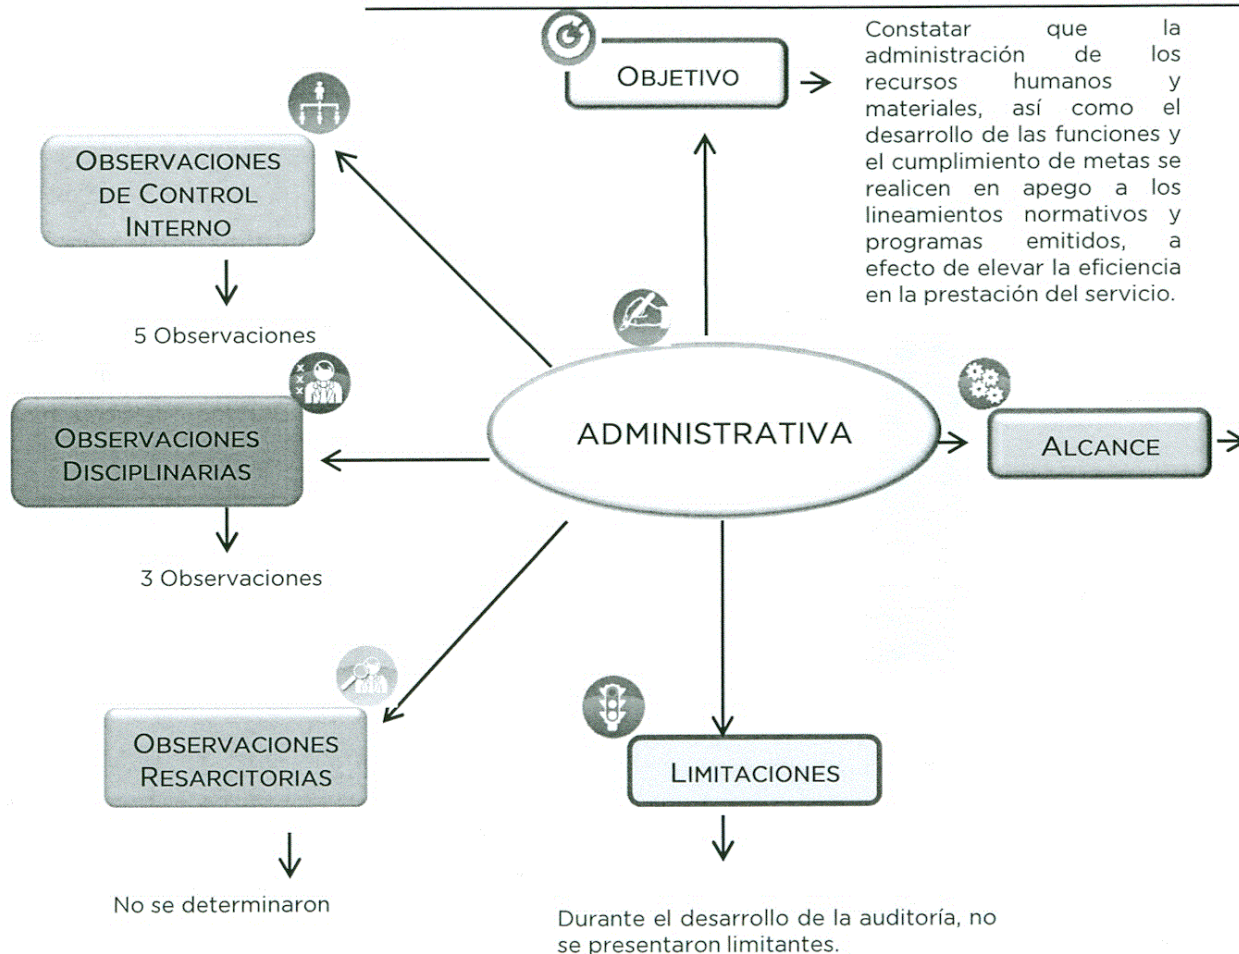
OBJETIVO

Constatar que la administración de los recursos humanos y materiales, así como el desarrollo de las funciones y el cumplimiento de metas se realicen en apego a los lineamientos normativos y programas emitidos, a efecto de elevar la eficiencia en la prestación del servicio.

OBSERVACIONES DE CONTROL INTERNO

5 Observaciones

OBSERVACIONES DISCIPLINARIAS

3 Observaciones

ADMINISTRATIVA

ALCANCE

OBSERVACIONES RESARCITORIAS

No se determinaron

LIMITACIONES

Durante el desarrollo de la auditoría, no se presentaron limitantes.